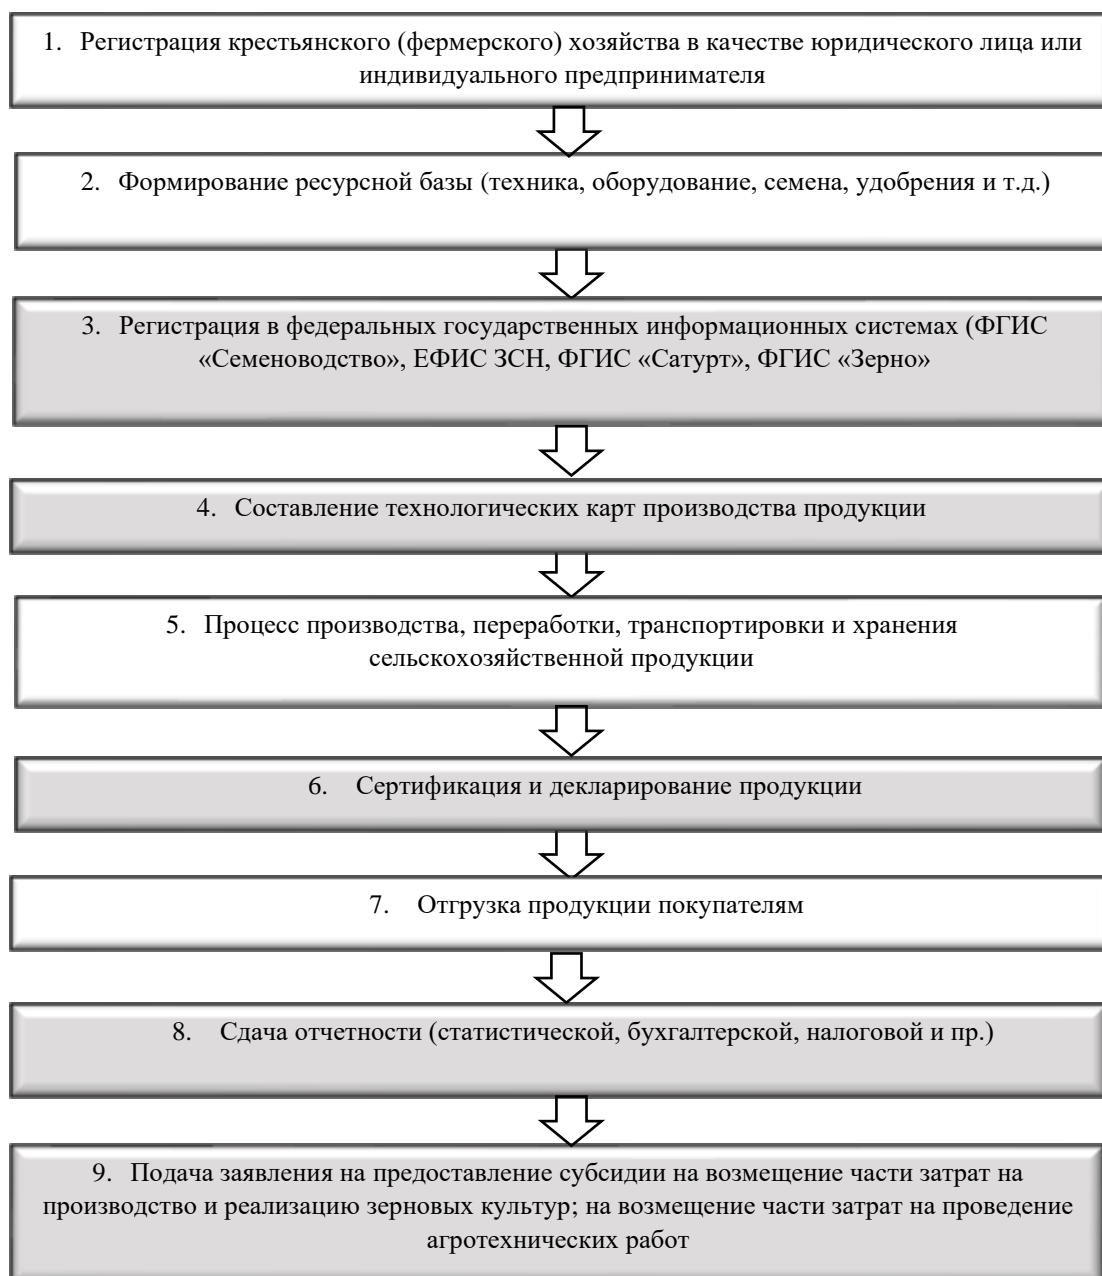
1. Регистрация крестьянского (фермерского) хозяйства в качестве юридического лица или индивидуального предпринимателя

2. Формирование ресурсной базы (техника, оборудование, семена, удобрения и т.д.)

3. Регистрация в федеральных государственных информационных системах (ФГИС «Семеноводство», ЕФИС ЗСН, ФГИС «Сатурт», ФГИС «Зерно»

4. Составление технологических карт производства продукции

5. Процесс производства, переработки, транспортировки и хранения сельскохозяйственной продукции

6. Сертификация и декларирование продукции

7. Отгрузка продукции покупателям

8. Сдача отчетности (статистической, бухгалтерской, налоговой и пр.)

9. Подача заявления на предоставление субсидии на возмещение части затрат на производство и реализацию зерновых культур; на возмещение части затрат на проведение агротехнических работ